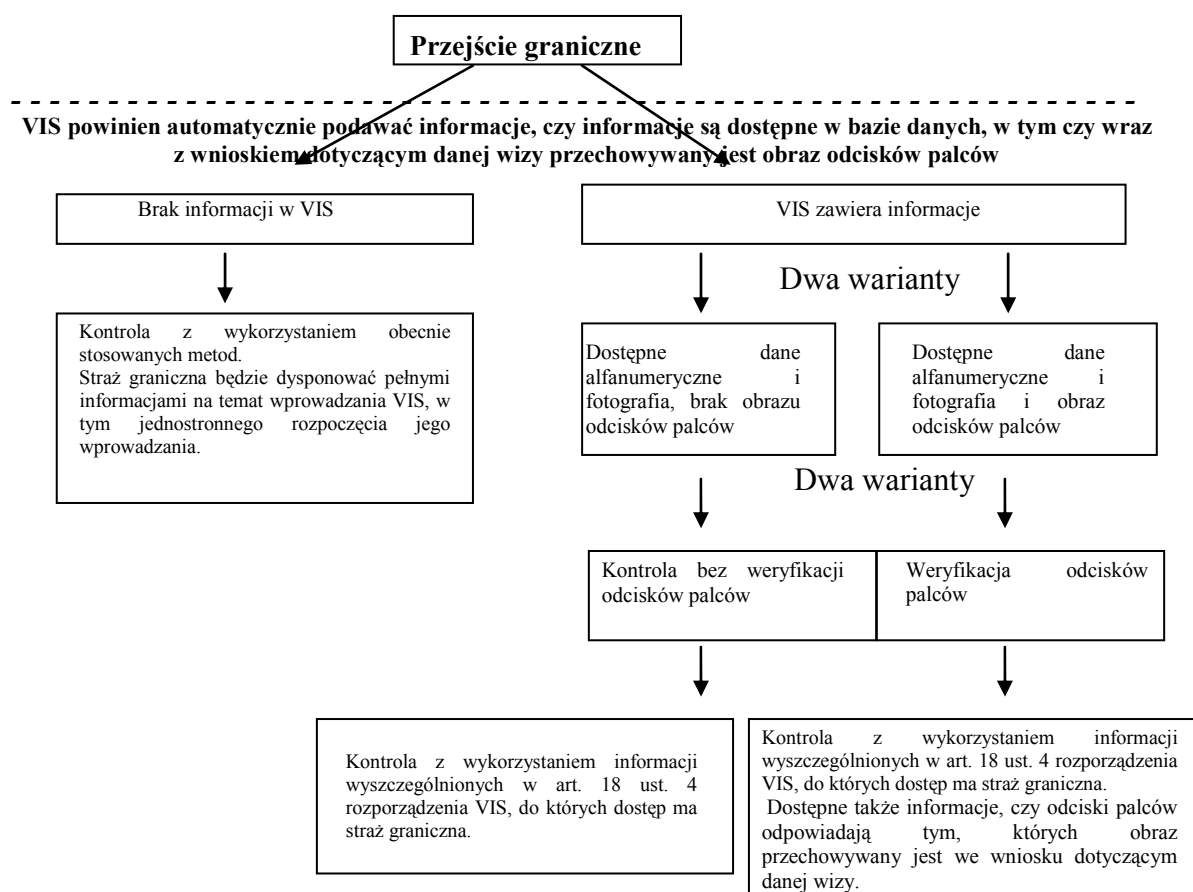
Przejście graniczne

VIS powinien automatycznie podawać informacje, czy informacje są dostępne w bazie danych, w tym czy wraz z wnioskiem dotyczącym danej wizy przechowywany jest obraz odcisków palców

Brak informacji w VIS

Kontrola z wykorzystaniem obecnie stosowanych metod.
Straż graniczna będzie dysponować pełnymi informacjami na temat wprowadzania VIS, w tym jednostronnego rozpoczęcia jego wprowadzania.

VIS zawiera informacje

Dwa warianty

Dostępne dane alfanumeryczne i fotografia, brak obrazu odcisków palców

Dostępne dane alfanumeryczne i fotografia i obraz odcisków palców

Dwa warianty

Kontrola bez weryfikacji odcisków palców

Weryfikacja odcisków palców

Kontrola z wykorzystaniem informacji wyszczególnionych w art. 18 ust. 4 rozporządzenia VIS, do których dostęp ma straż graniczna.

Kontrola z wykorzystaniem informacji wyszczególnionych w art. 18 ust. 4 rozporządzenia VIS, do których dostęp ma straż graniczna.
Dostępne także informacje, czy odciski palców odpowiadają tym, których obraz przechowywany jest we wniosku dotyczącym danej wizy.